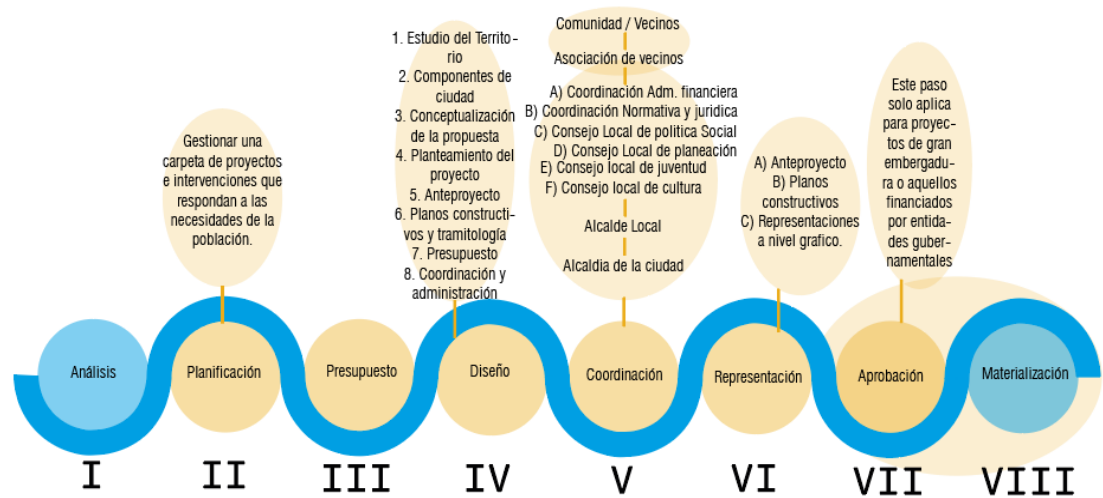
Gestionar una carpeta de proyectos e intervenciones que respondan a las necesidades de la población.

1. Estudio del Territorio
2. Componentes de ciudad
3. Conceptualización de la propuesta
4. Planteamiento del proyecto
5. Anteproyecto
6. Planos constructivos y tramitología
7. Presupuesto
8. Coordinación y administración

Comunidad / Vecinos
Asociación de vecinos
A) Coordinación Adm. financiera
B) Coordinación Normativa y juridica
C) Consejo Local de política Social
D) Consejo Local de planeación
E) Consejo local de juventud
F) Consejo local de cultura
Alcalde Local
Alcaldia de la ciudad

A) Anteproyecto
B) Planos constructivos
C) Representaciones a nivel grafico.

Este paso solo aplica para proyectos de gran embergadura o aquellos financiados por entidades gubernamentales

Análisis
Planificación
Presupuesto
Diseño
Coordinación
Representación
Aprobación
Materialización

I
II
III
IV
V
VI
VII
VIII